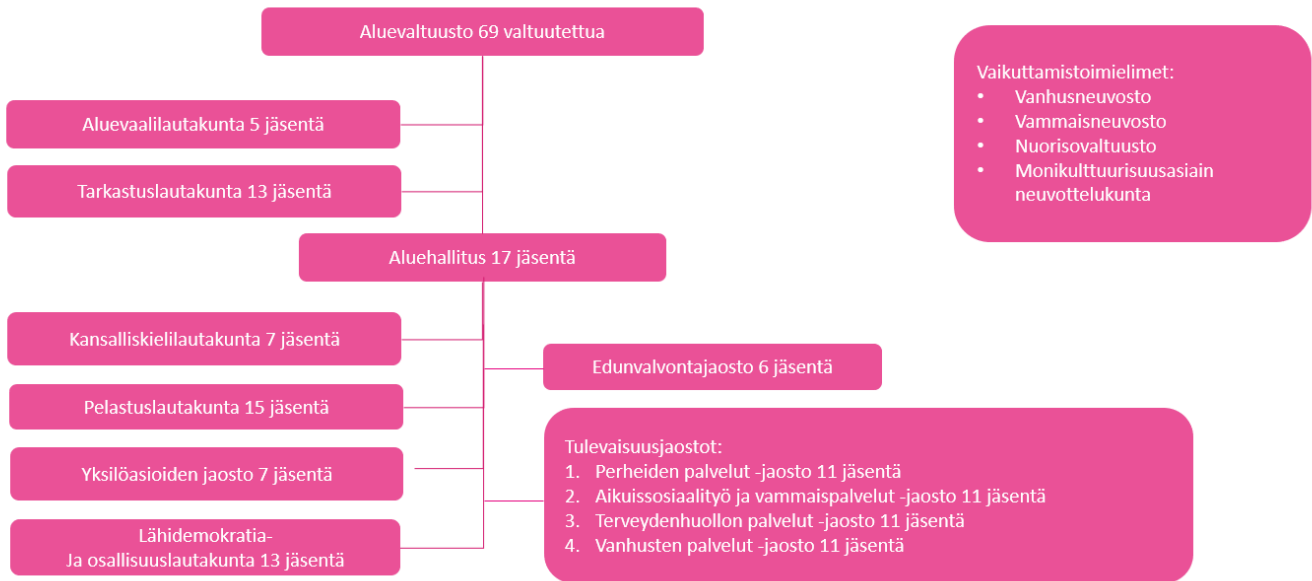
Aluevaltuusto 69 valtuutettua

Vaikuttamistoimielimet:
• Vanhusneuvosto
• Vammaisneuvosto
• Nuorisovaltuusto
• Monikulttuurisuusasiain neuvottelukunta

Aluevaalilautakunta 5 jäsentä

Tarkastuslautakunta 13 jäsentä

Aluehallitus 17 jäsentä

Kansalliskielilautakunta 7 jäsentä

Edunvalvontajaosto 6 jäsentä

Pelastuslautakunta 15 jäsentä

Yksilöasioiden jaosto 7 jäsentä

Lähidemokratia-
Ja osallisuuslautakunta 13 jäsentä

Tulevaisuusjaostot:
1. Perheiden palvelut -jaosto 11 jäsentä
2. Aikuissosiaalityö ja vammaispalvelut -jaosto 11 jäsentä
3. Terveydenhuollon palvelut -jaosto 11 jäsentä
4. Vanhusten palvelut -jaosto 11 jäsentä